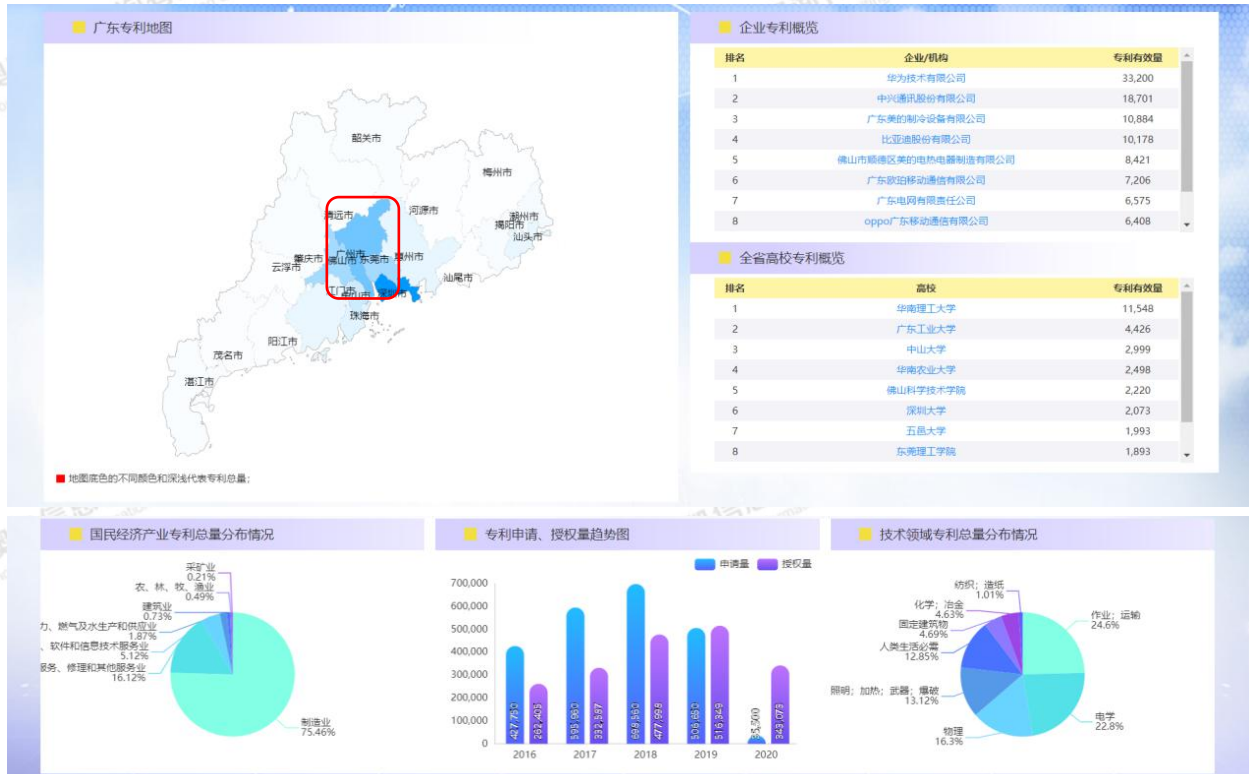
广东专利地图

韶关市
梅州市
清远市
河源市
潮州市
揭阳市
汕头市
肇庆市
云浮市
广州市
佛山市
东莞市
惠州市
汕尾市
江门市
中山市
深圳市
珠海市
阳江市
茂名市
湛江市

■ 地图底色的不同颜色和深浅代表专利总量；

企业专利概览

| 排名 | 企业/机构 | 专利有效量 |
|---|---|---|
| 1 | 华为技术有限公司 | 33,200 |
| 2 | 中兴通讯股份有限公司 | 18,701 |
| 3 | 广东美的制冷设备有限公司 | 10,884 |
| 4 | 比亚迪股份有限公司 | 10,178 |
| 5 | 佛山市顺德区美的电热电器制造有限公司 | 8,421 |
| 6 | 广东欧珀移动通信有限公司 | 7,206 |
| 7 | 广东电网有限责任公司 | 6,575 |
| 8 | oppo广东移动通信有限公司 | 6,408 |

全省高校专利概览

| 排名 | 高校 | 专利有效量 |
|---|---|---|
| 1 | 华南理工大学 | 11,548 |
| 2 | 广东工业大学 | 4,426 |
| 3 | 中山大学 | 2,999 |
| 4 | 华南农业大学 | 2,498 |
| 5 | 佛山科学技术学院 | 2,220 |
| 6 | 深圳大学 | 2,073 |
| 7 | 五邑大学 | 1,993 |
| 8 | 东莞理工学院 | 1,893 |

国民经济产业专利总量分布情况

采矿业 0.21%
农、林、牧、渔业 0.49%
建筑业 0.73%
力、燃气及水生产和供应业 1.87%
、软件和信息技术服务业 5.12%
服务、修理和其他服务业 16.12%
制造业 75.46%

专利申请、授权量趋势图

申请量 授权量

700,000
600,000
500,000
400,000
300,000
200,000
100,000
0

427,780
262,409
598,960
332,587
698,850
477,998
506,880
516,349
35,500
349,079

2016 2017 2018 2019 2020

技术领域专利总量分布情况

纺织；造纸 1.01%
化学；冶金 4.63%
固定建筑物 4.69%
人类生活必需 12.85%
照明；加热；武器；爆破 13.12%
物理 16.3%
电学 22.8%
作业；运输 24.6%